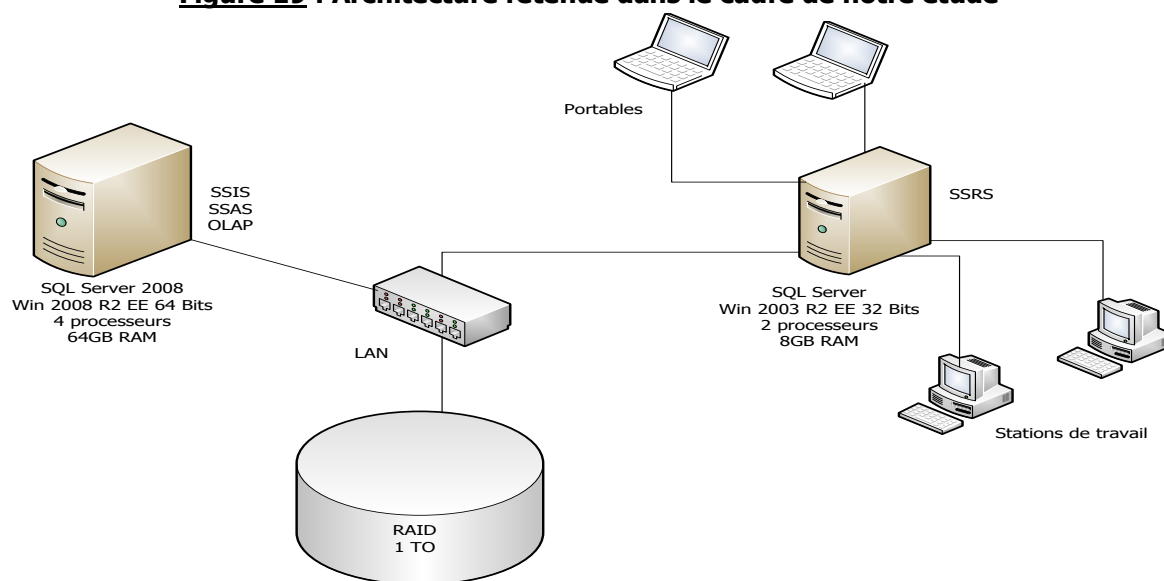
Figure 29 : Architecture retenue dans le cadre de notre étude

Portables

SSIS
SSAS
OLAP

SSRS

SQL Server 2008
Win 2008 R2 EE 64 Bits
4 processeurs
64GB RAM

SQL Server
Win 2003 R2 EE 32 Bits
2 processeurs
8GB RAM

LAN

Stations de travail

RAID
1 TO